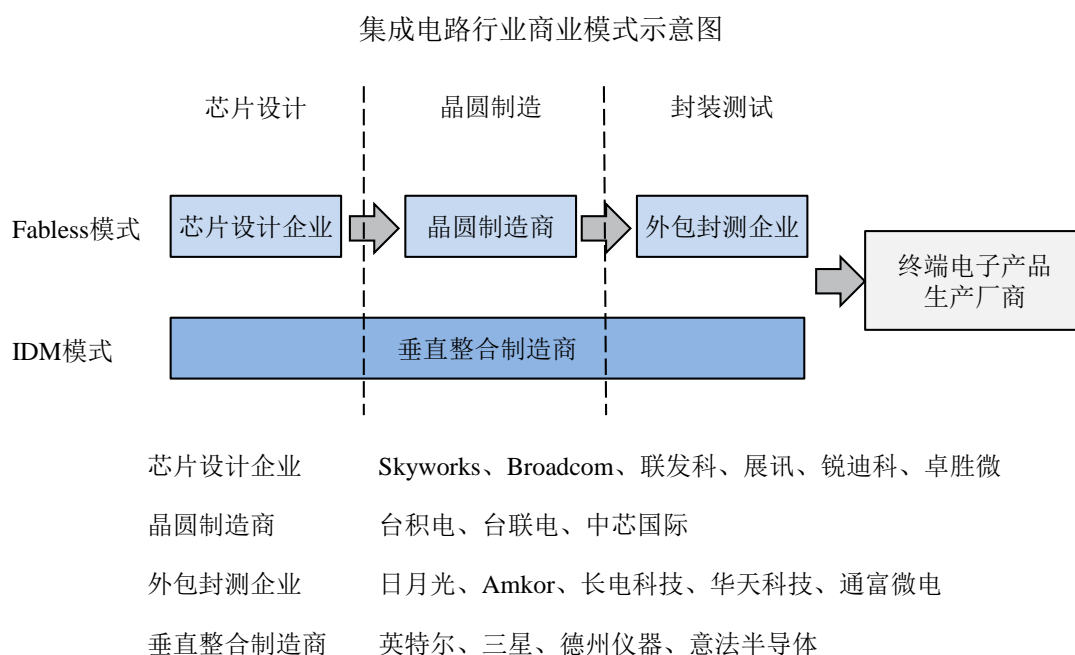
集成电路行业商业模式示意图

芯片设计

晶圆制造

封装测试

Fabless模式

芯片设计企业

晶圆制造商

外包封测企业

终端电子产品生产厂商

IDM模式

垂直整合制造商

| 芯片设计企业 | Skyworks、Broadcom、联发科、展讯、锐迪科、卓胜微 |
|---|---|
| 晶圆制造商 | 台积电、台联电、中芯国际 |
| 外包封测企业 | 日月光、Amkor、长电科技、华天科技、通富微电 |
| 垂直整合制造商 | 英特尔、三星、德州仪器、意法半导体 |